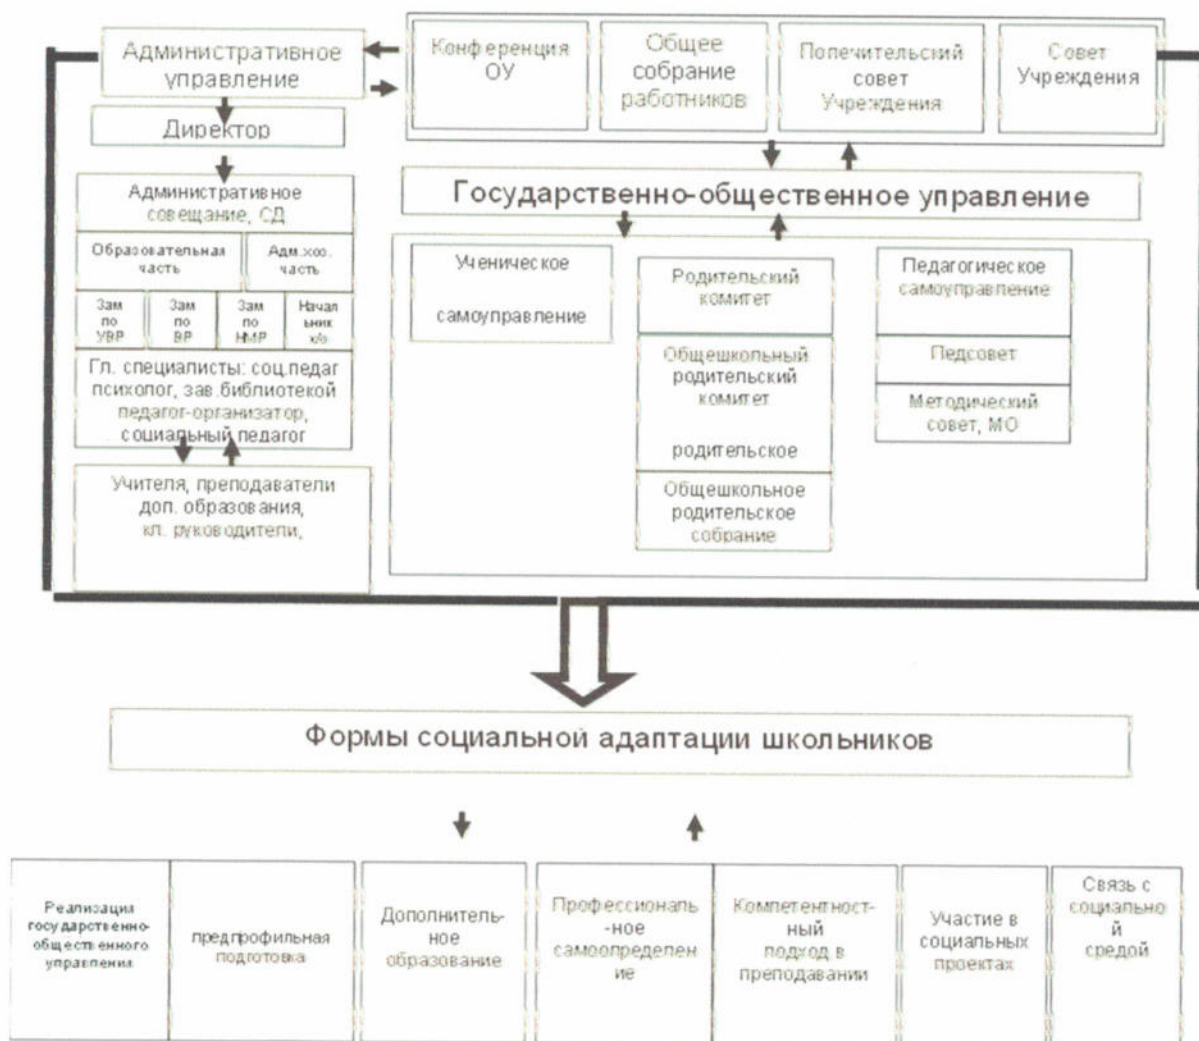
Административное управление

Конференция ОУ

Общее собрание работников

Попечительский совет Учреждения

Совет Учреждения

Директор

Административное совещание, СД

Образовательная часть

Адм.хоз. часть

Зам по УВР

Зам по ВР

Зам по НМР

Начальник х/ч

Гл. специалисты: соц.педаг психолог, зав.библиотекой педагог-организатор, социальный педагог

Учителя, преподаватели доп. образования, кл. руководители,

Государственно-общественное управление

Ученическое самоуправление

Родительский комитет

Общешкольный родительский комитет

родительское

Общешкольное родительское собрание

Педагогическое самоуправление

Педсовет

Методический совет, МО

Формы социальной адаптации школьников

Реализация государственно-общественного управления

предпрофильная подготовка

Дополнительное образование

Профессиональное самоопределение

Компетентностный подход в преподавании

Участие в социальных проектах

Связь с социальной средой